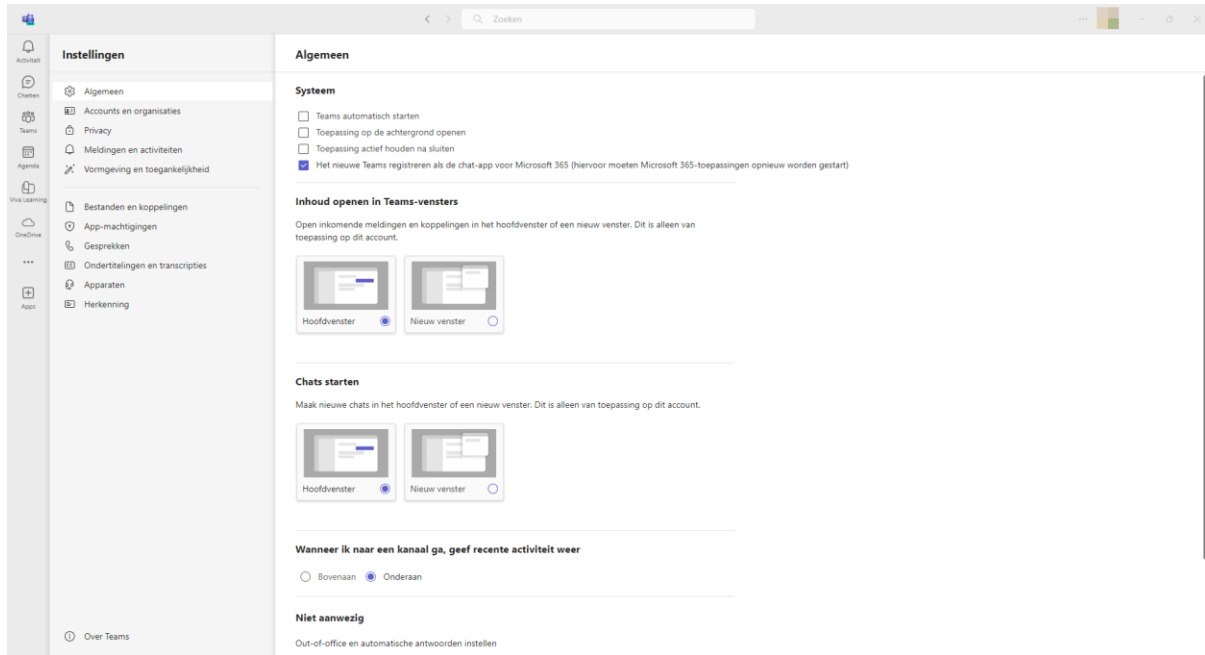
Zoeken

Activiteit
Chatten
Teams
Agenda
Viva Learning
OneDrive
...
Apps

Instellingen

Algemeen
Accounts en organisaties
Privacy
Meldingen en activiteiten
Vormgeving en toegankelijkheid

Bestanden en koppelingen
App-machtigingen
Gesprekken
Ondertitelingen en transcripties
Apparaten
Herkenning

Over Teams

Algemeen

Systeem

Teams automatisch starten
Toepassing op de achtergrond openen
Toepassing actief houden na sluiten
Het nieuwe Teams registreren als de chat-app voor Microsoft 365 (hiervoor moeten Microsoft 365-toepassingen opnieuw worden gestart)

Inhoud openen in Teams-vensters

Open inkomende meldingen en koppelingen in het hoofdvenster of een nieuw venster. Dit is alleen van toepassing op dit account.

Hoofdvenster
Nieuw venster

Chats starten

Maak nieuwe chats in het hoofdvenster of een nieuw venster. Dit is alleen van toepassing op dit account.

Hoofdvenster
Nieuw venster

Wanneer ik naar een kanaal ga, geef recente activiteit weer

Bovenaan
Onderaan

Niet aanwezig

Out-of-office en automatische antwoorden instellen